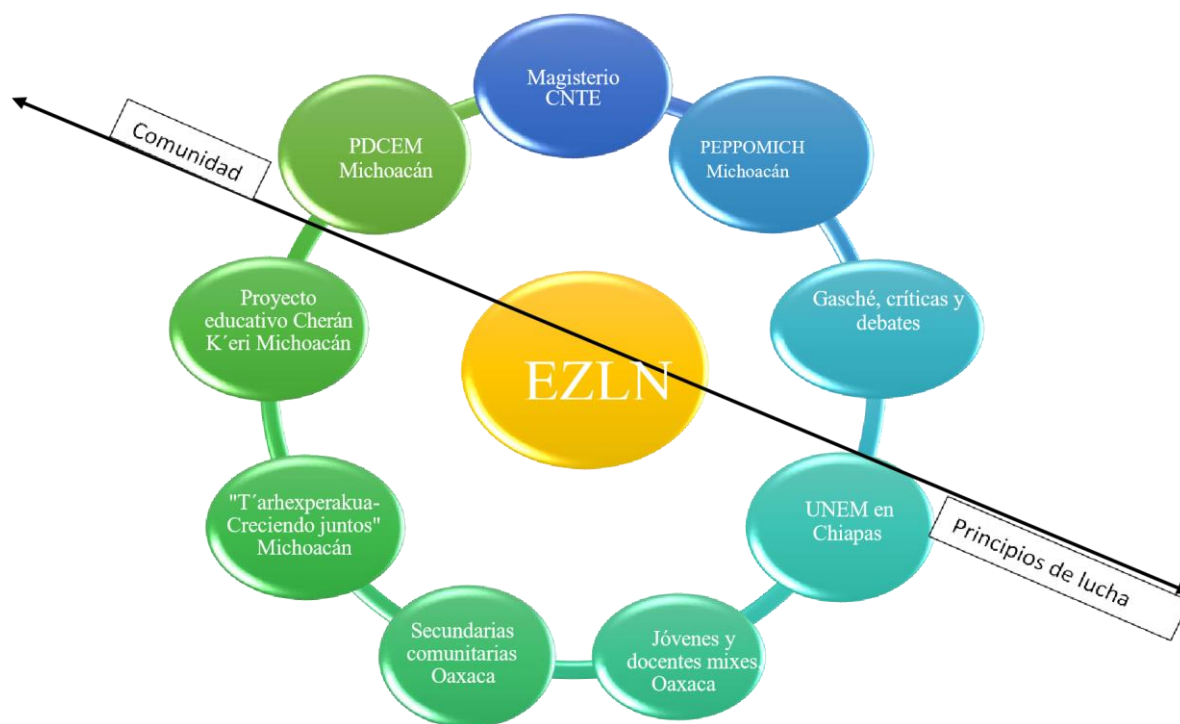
Comunidad

Magisterio CNTE

PDCEM Michoacán

PEPPOMICH Michoacán

Proyecto educativo Cherán K´eri Michoacán

EZLN

Gasché, críticas y debates

"T´arhexperakua-Creciendo juntos" Michoacán

UNEM en Chiapas

Principios de lucha

Secundarias comunitarias Oaxaca

Jóvenes y docentes mixes Oaxaca